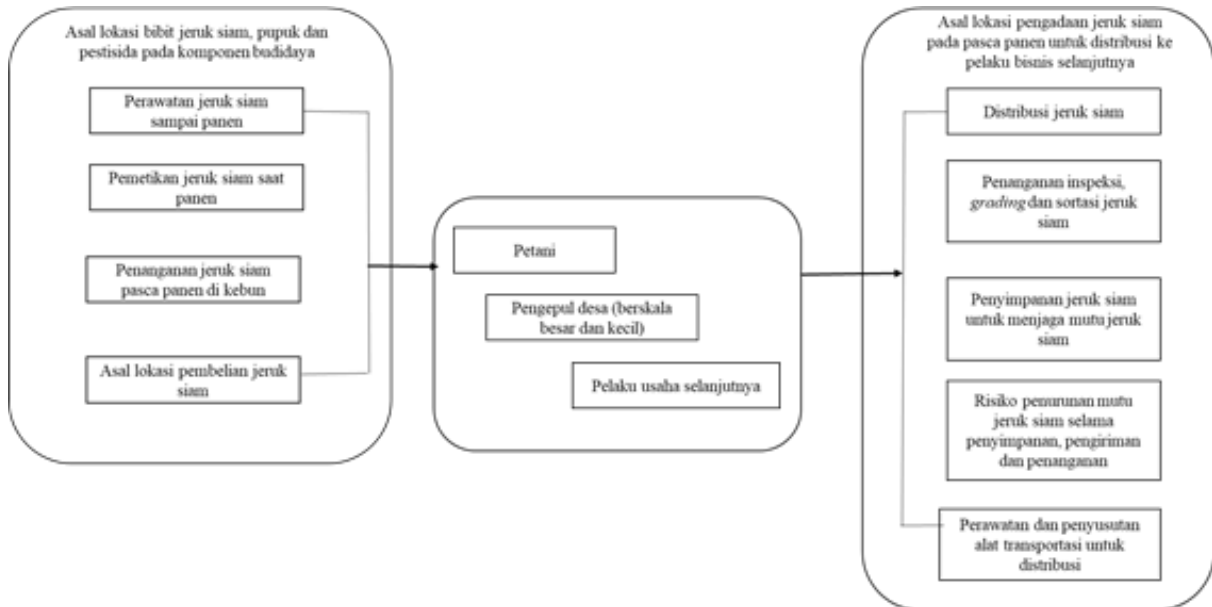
Asal lokasi bibit jeruk siam, pupuk dan pestisida pada komponen budidaya

Perawatan jeruk siam sampai panen

Pemetikan jeruk siam saat panen

Penanganan jeruk siam pasca panen di kebun

Asal lokasi pembelian jeruk siam

Petani

Pengepul desa (berskala besar dan kecil)

Pelaku usaha selanjutnya

Asal lokasi pengadaan jeruk siam pada pasca panen untuk distribusi ke pelaku bisnis selanjutnya

Distribusi jeruk siam

Penanganan inspeksi, *grading* dan sortasi jeruk siam

Penyimpanan jeruk siam untuk menjaga mutu jeruk siam

Risiko penurunan mutu jeruk siam selama penyimpanan, pengiriman dan penanganan

Perawatan dan penyusutan alat transportasi untuk distribusi